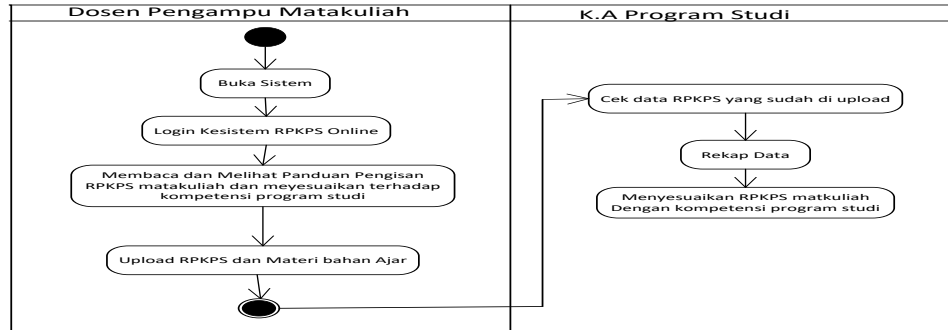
Dosen Pengampu Matakuliah

K.A Program Studi

Buka Sistem

Login Kesistem RPKPS Online

Membaca dan Melihat Panduan Pengisan RPKPS matakuliah dan meyesuaikan terhadap kompetensi program studi

Upload RPKPS dan Materi bahan Ajar

Cek data RPKPS yang sudah di upload

Rekap Data

Menyesuaikan RPKPS matkuliah Dengan kompetensi program studi